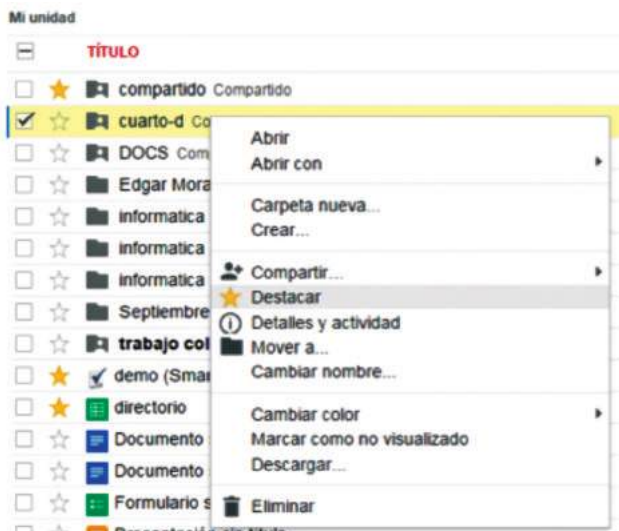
Mi unidad

TÍTULO

compartido Compartido

cuarto-d Co

DOCS Com

Edgar Mora

informatica

informatica

informatica

Septiembre

trabajo col

demo (Sma

directorio

Documento

Documento

Formulario s

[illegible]

Abrir
Abrir con

Carpeta nueva...
Crear...

Compartir...
Destacar
Detalles y actividad
Mover a...
Cambiar nombre...

Cambiar color
Marcar como no visualizado
Descargar...

Eliminar